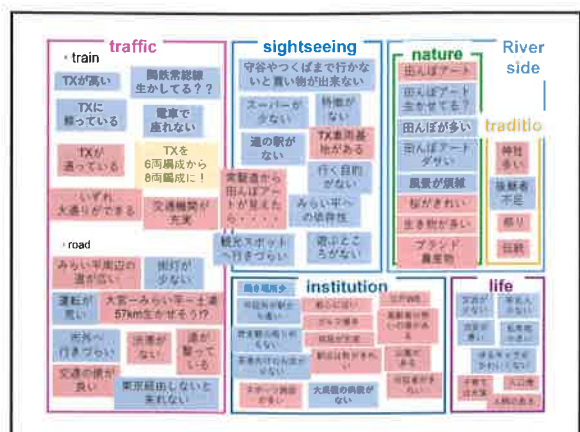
traffic

・train

TXが高い

関鉄常総線生かしてる？？

TXに頼っている

電車で座れない

TXが混っている

TXを6両編成から8両編成に！

いずれ大通りができる

交通機関が充実

・road

みらい平周辺の道が広い

街灯が少ない

運転が荒い

大宮ーみらい平ー土浦57km生かせそう!?

所有へ行きづらい

渋滞がない

道が整っている

交通の便が良い

東京経由しないと来れない

sightseeing

守谷やつくばまで行かないと買い物が出来ない

スーパーが少ない

特徴がない

道の駅がない

TX車両基地がある

行く目的がない

常磐道から田んぼアートが見えたら・・・

みらい平への依存性

観光スポットへ行きづらい

遊ぶところがない

nature

田んぼアート

田んぼアート生かせてる？

田んぼが多い

田んぼアートダサい

風景が質素

桜がきれい

生き物が多い

ブランド農産物

River side

traditio

神社多い

後継者不足

祭り

伝統

institution

働き場所少

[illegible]

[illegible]

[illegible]

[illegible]

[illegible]

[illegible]

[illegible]

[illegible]

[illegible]

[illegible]

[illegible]

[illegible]

スポーツ施設が少ない

大病院の病院がない

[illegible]

life

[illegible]

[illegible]

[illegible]

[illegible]

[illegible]

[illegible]

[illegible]